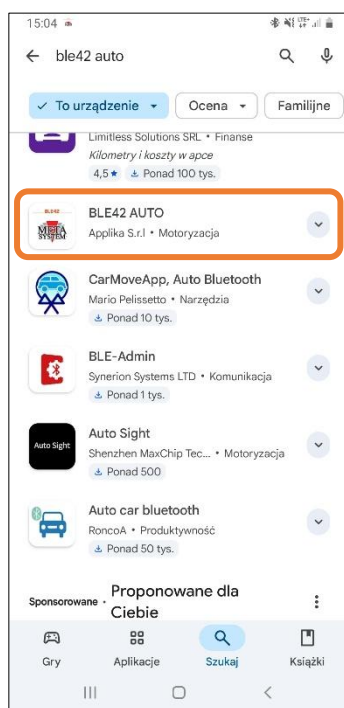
15:04

ble42 auto

To urządzenie
Ocena
Familijne

Limitless Solutions SRL • Finanse
Kilometry i koszty w apce
4,5★ Ponad 100 tys.

BLE42 AUTO
Applika S.r.l • Motoryzacja

CarMoveApp, Auto Bluetooth
Mario Pelissetto • Narzędzia
Ponad 10 tys.

BLE-Admin
Synerion Systems LTD • Komunikacja
Ponad 1 tys.

Auto Sight
Auto Sight
Shenzhen MaxChip Tec... • Motoryzacja
Ponad 500

Auto car bluetooth
RoncoA • Produktywność
Ponad 50 tys.

Sponsorowane • Proponowane dla Ciebie

Gry
Aplikacje
Szukaj
Książki